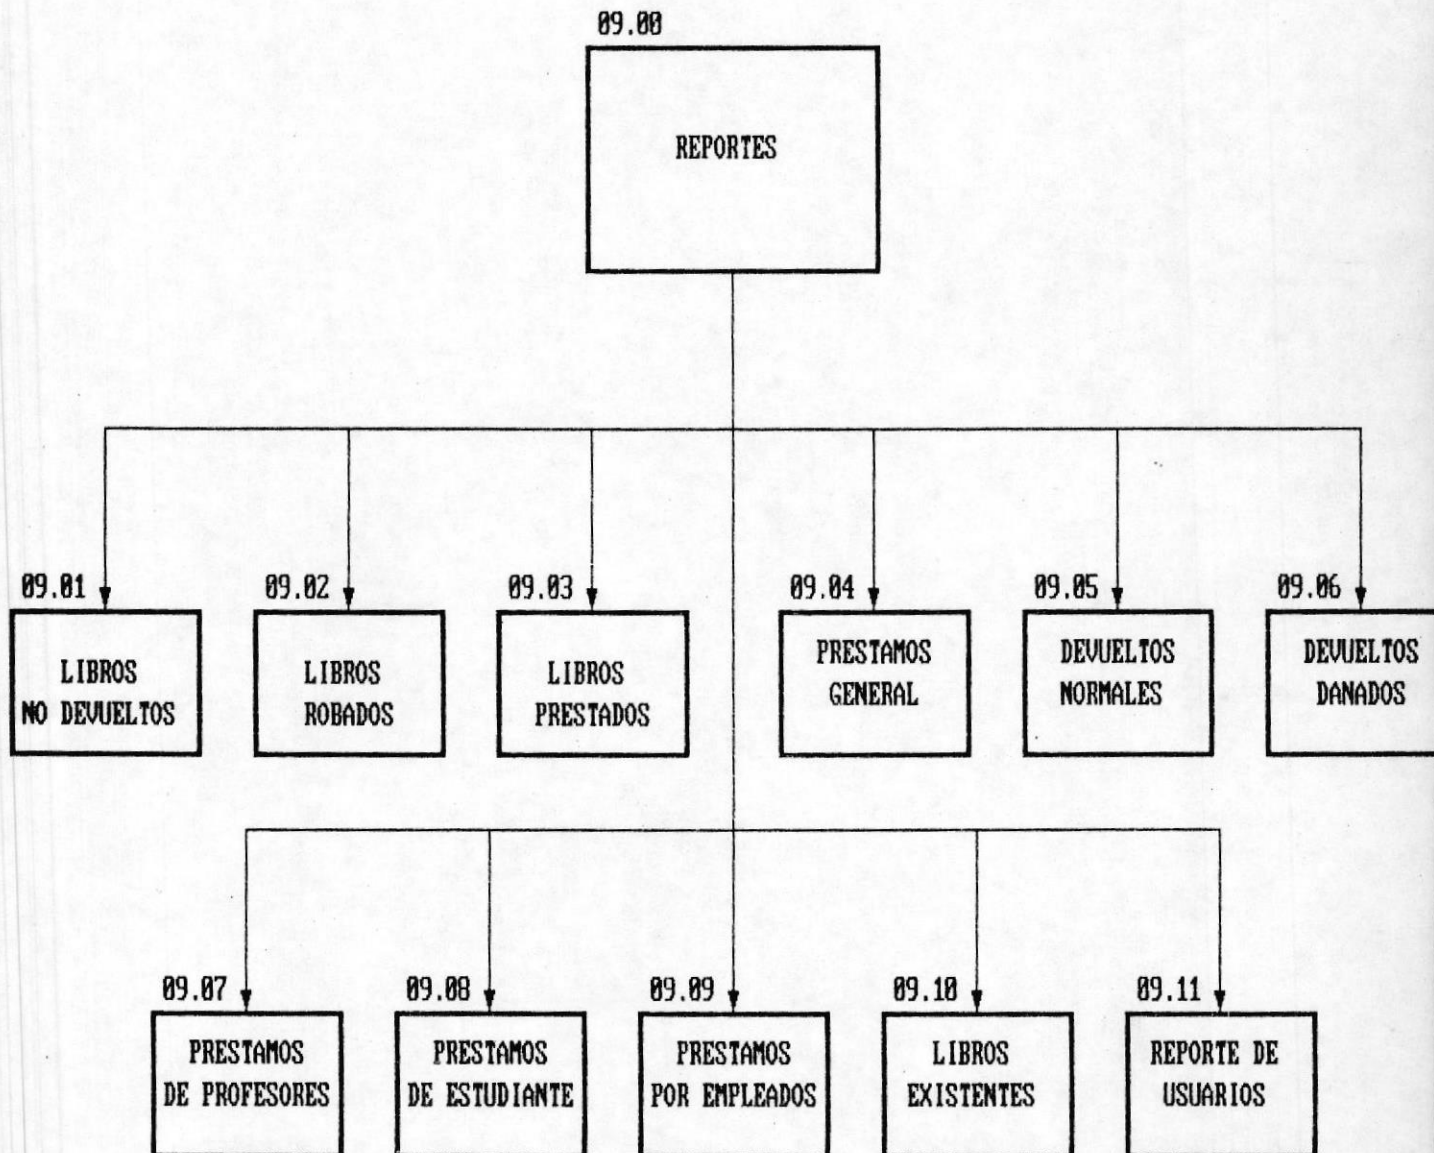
09.00
REPORTES

09.01
LIBROS NO DEVUELTOS

09.02
LIBROS ROBADOS

09.03
LIBROS PRESTADOS

09.04
PRESTAMOS GENERAL

09.05
DEVUELTOS NORMALES

09.06
DEVUELTOS DANADOS

09.07
PRESTAMOS DE PROFESORES

09.08
PRESTAMOS DE ESTUDIANTE

09.09
PRESTAMOS POR EMPLEADOS

09.10
LIBROS EXISTENTES

09.11
REPORTE DE USUARIOS